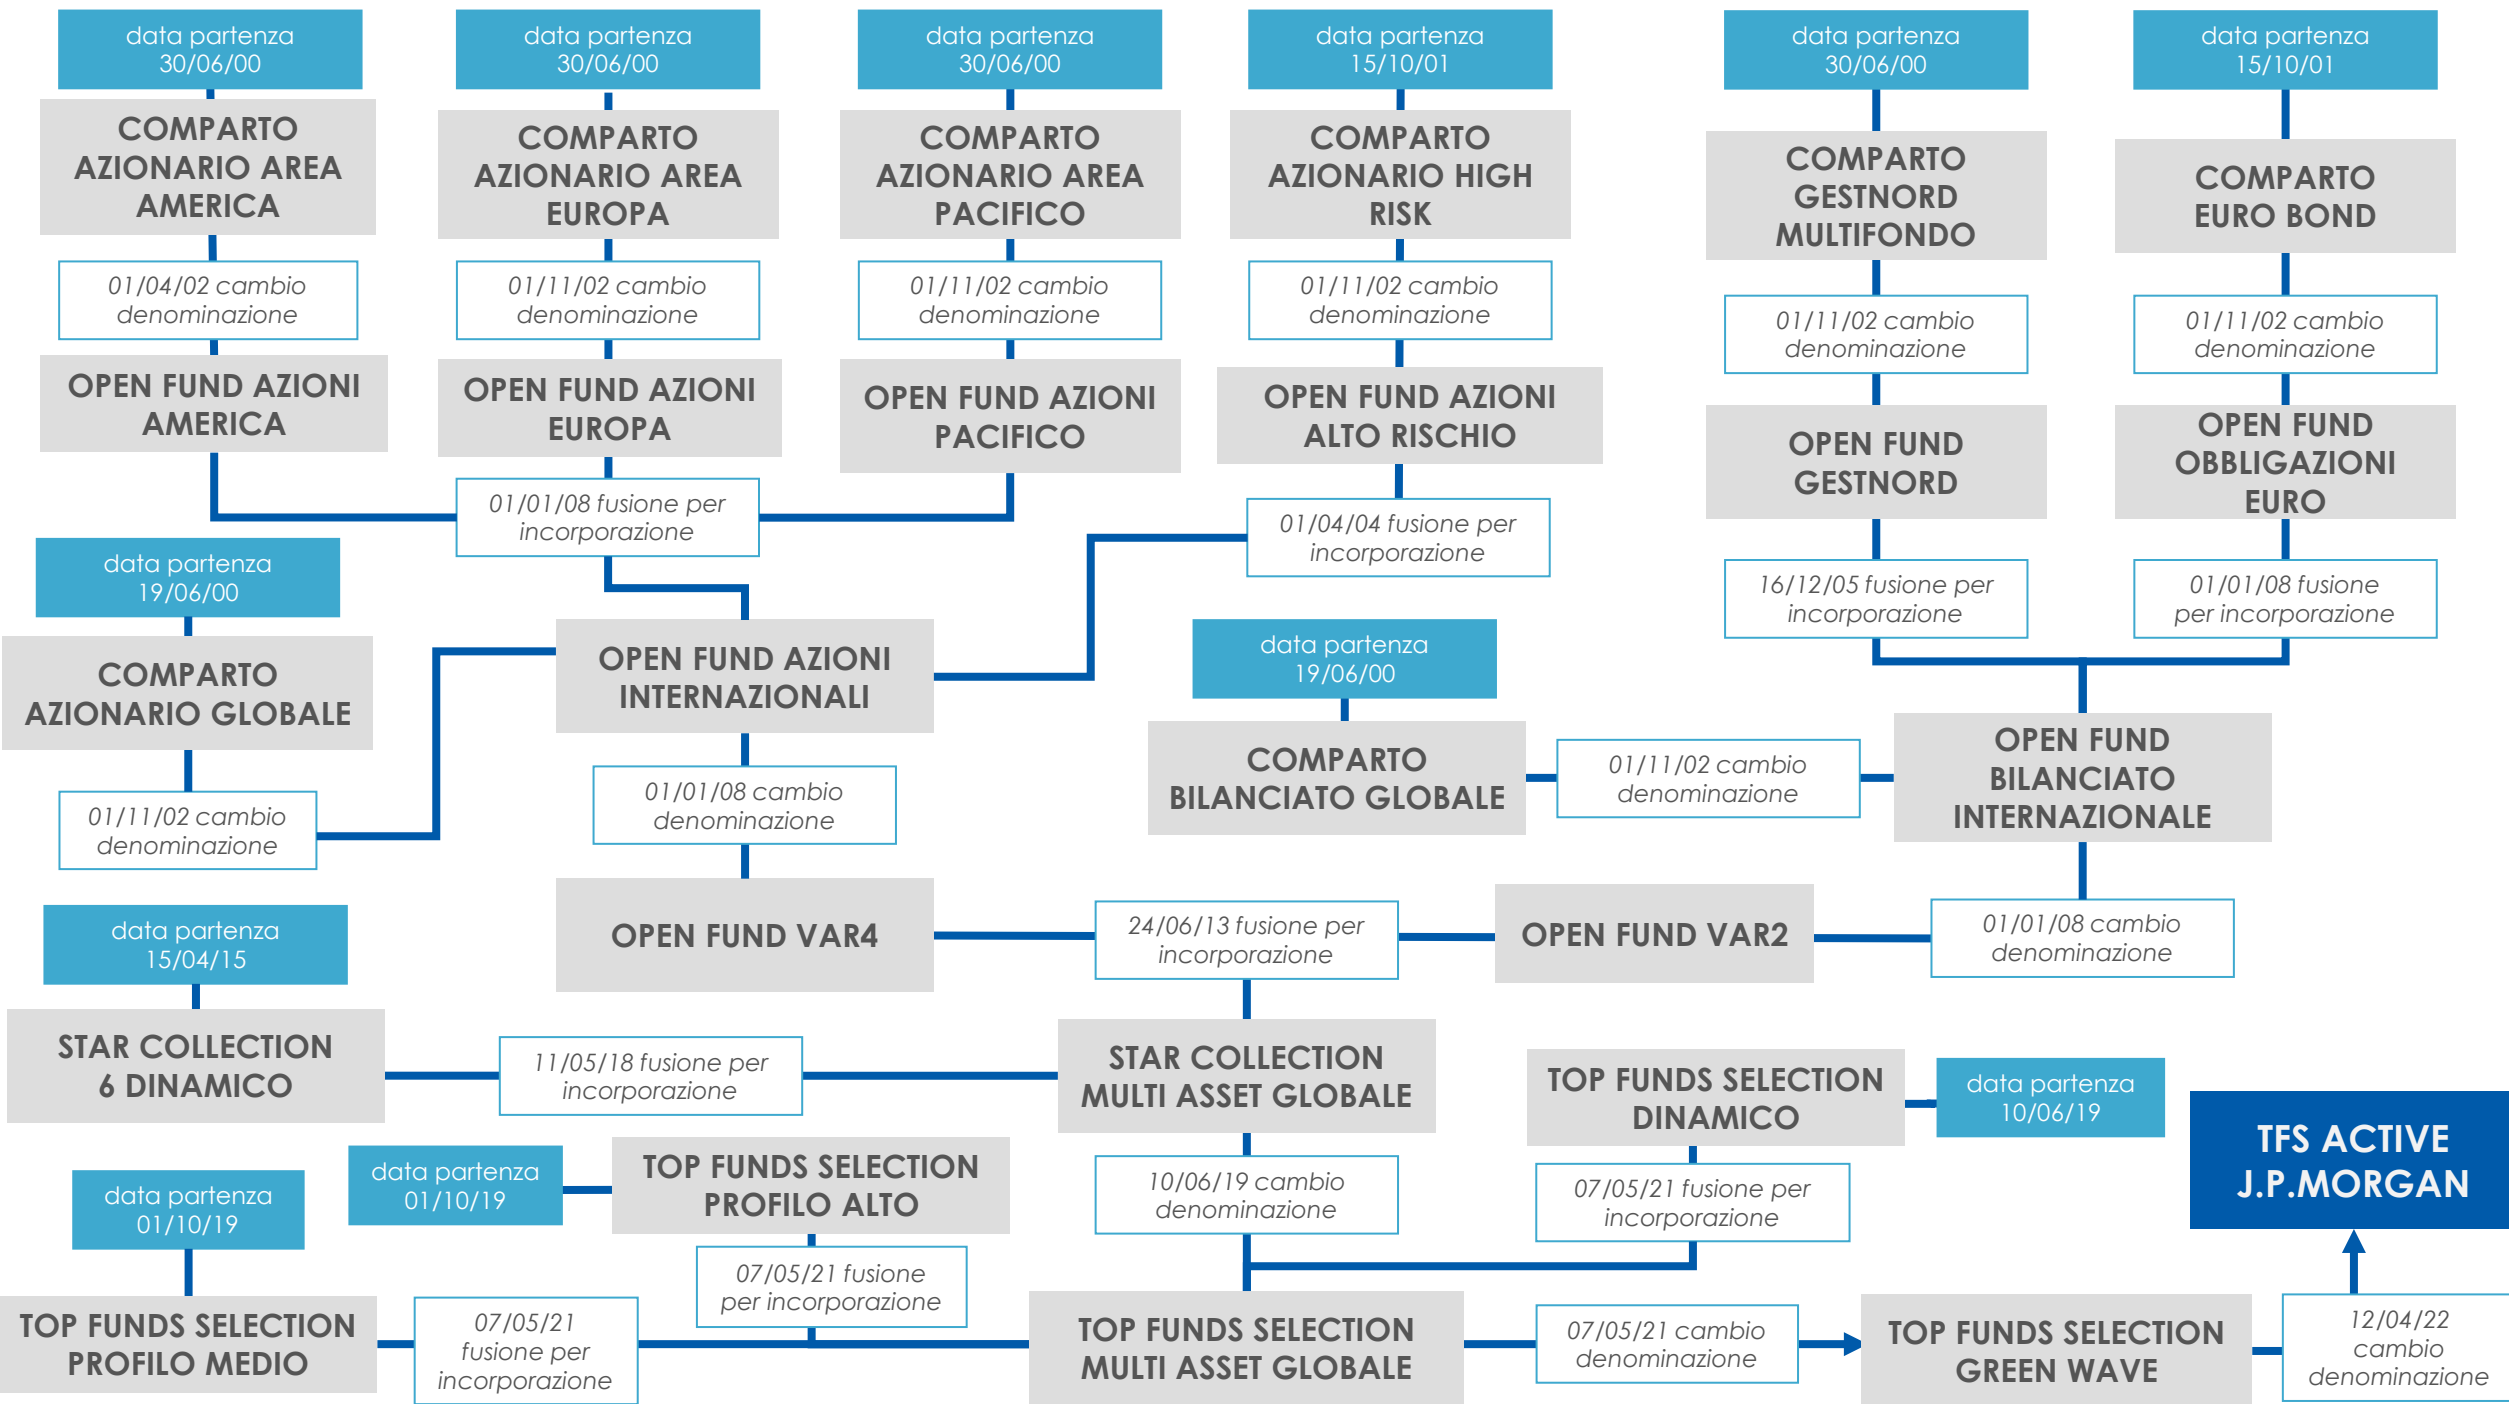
data partenza 30/06/00

COMPARTO AZIONARIO AREA AMERICA

01/04/02 cambio denominazione

OPEN FUND AZIONI AMERICA

data partenza 30/06/00

COMPARTO AZIONARIO AREA EUROPA

01/11/02 cambio denominazione

OPEN FUND AZIONI EUROPA

data partenza 30/06/00

COMPARTO AZIONARIO AREA PACIFICO

01/11/02 cambio denominazione

OPEN FUND AZIONI PACIFICO

data partenza 15/10/01

COMPARTO AZIONARIO HIGH RISK

01/11/02 cambio denominazione

OPEN FUND AZIONI ALTO RISCHIO

data partenza 30/06/00

COMPARTO GESTNORD MULTIFONDO

01/11/02 cambio denominazione

OPEN FUND GESTNORD

data partenza 15/10/01

COMPARTO EURO BOND

01/11/02 cambio denominazione

OPEN FUND OBBLIGAZIONI EURO

01/01/08 fusione per incorporazione

01/04/04 fusione per incorporazione

16/12/05 fusione per incorporazione

01/01/08 fusione per incorporazione

data partenza 19/06/00

COMPARTO AZIONARIO GLOBALE

01/11/02 cambio denominazione

OPEN FUND AZIONI INTERNAZIONALI

01/01/08 cambio denominazione

OPEN FUND VAR4

data partenza 19/06/00

COMPARTO BILANCIATO GLOBALE

01/11/02 cambio denominazione

OPEN FUND BILANCIATO INTERNAZIONALE

01/01/08 cambio denominazione

OPEN FUND VAR2

24/06/13 fusione per incorporazione

data partenza 15/04/15

STAR COLLECTION 6 DINAMICO

11/05/18 fusione per incorporazione

STAR COLLECTION MULTI ASSET GLOBALE

10/06/19 cambio denominazione

TOP FUNDS SELECTION DINAMICO

data partenza 10/06/19

07/05/21 fusione per incorporazione

TFS ACTIVE J.P.MORGAN

data partenza 01/10/19

TOP FUNDS SELECTION PROFILO MEDIO

07/05/21 fusione per incorporazione

data partenza 01/10/19

TOP FUNDS SELECTION PROFILO ALTO

07/05/21 fusione per incorporazione

TOP FUNDS SELECTION MULTI ASSET GLOBALE

07/05/21 cambio denominazione

TOP FUNDS SELECTION GREEN WAVE

12/04/22 cambio denominazione